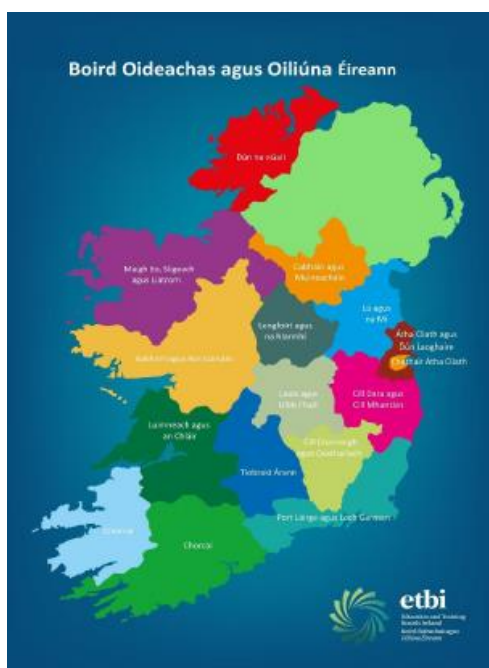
Boird Oideachas agus Oiliúna Éireann

Dún na nGall

Maigh Eo, Sligeach agus Liatroim

Cabhán agus Muineachán

Lú agus na Mí

Longfort agus na hIarmhí

Gaillimh agus Ros Comáin

Átha Cliath agus Dún Laoghaire

Cathair Átha Cliath

Laois agus Uíbh Fhailí

Cill Dara agus Cill Mhantáin

Luimneach agus an Chláir

Tiobraid Árann

Ceatharlach agus Cill Chainnigh

Ciarraí

Corcaí

Port Láirge agus Loch Garman

etbi
Education and Training Boards Ireland
Boird Oideachais agus Oiliúna Éireann